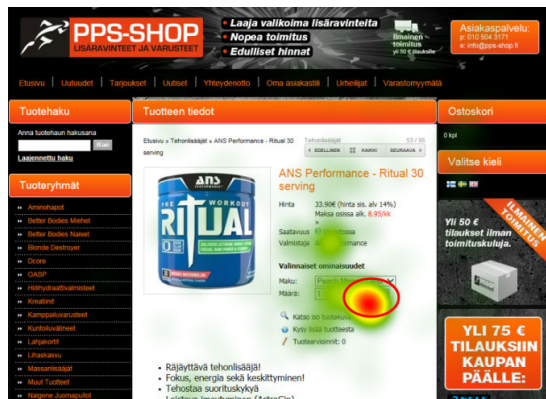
PPS-SHOP
LISÄRAVINTEET JA VARUSTEET

• Laaja valikoima lisäravinteita
• Nopea toimitus
• Edulliset hinnat

Ilmainen toimitus yli 50 € tilauksille

Asiakaspalvelu:
p: 010 504 3171
e: info@pps-shop.fi

Etusivu | Uutuudet | Tarjoukset | Uutiset | Yhteydenotto | Oma asiakastili | Urheilijat | Varastomyymälä

Tuotehaku
Anna tuotehaun hakusana
Hae
Laajennettu haku

Tuoteryhmät
Aminohapot
Better Bodies Miehet
Better Bodies Naiset
Blonde Destroyer
Dcore
GASP
Hiilihydraattivalmisteet
Kreatiinit
Kamppailuvarusteet
Kuntoiluvälineet
Lahjakortit
Lihaskasvu
Massanlisääjät
Muut Tuotteet
Naisene Juomapullot

Tuotteen tiedot

Etusivu » Tehonlisääjät » ANS Performance - Ritual 30 serving

Tehonlisääjät 53 / 65
« EDELLINEN KAIKKI SEURAAVA »

ANS Performance - Ritual 30 serving

Hinta 33,90€ (hinta sis. alv 14%)
Maksa osissa alk. 8,95/kk
Saatavuus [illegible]
Valmistaja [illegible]formance

Valinnaiset ominaisuudet
Maku: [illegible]
Määrä: 1

Katso se tuotekuva
Kysy lisää tuotteesta
Tuotearvioinnit: 0

ANS
PRE WORKOUT
RITUAL

• Räjäyttävä tehonlisääjä!
• Fokus, energia sekä keskittyminen!
• Tehostaa suorituskykyä
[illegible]

Ostoskori
0 kpl

Valitse kieli

Yli 50 € tilaukset ilman toimituskuluja.
ILMAINEN TOIMITUS

YLI 75 € TILAUKSIIN KAUPAN PÄÄLLE: